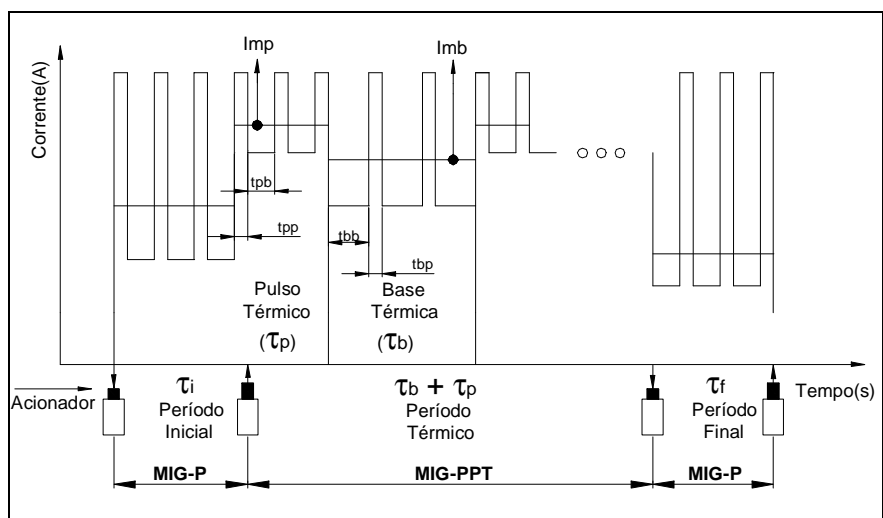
Corrente(A)

Imp

Imb

tpb

tpp

tbb

tbp

Pulso Térmico ($\tau_p$)

Base Térmica ($\tau_b$)

Acionador

$\tau_i$ Período Inicial

$\tau_b + \tau_p$ Período Térmico

$\tau_f$ Período Final

Tempo(s)

MIG-P

MIG-PPT

MIG-P